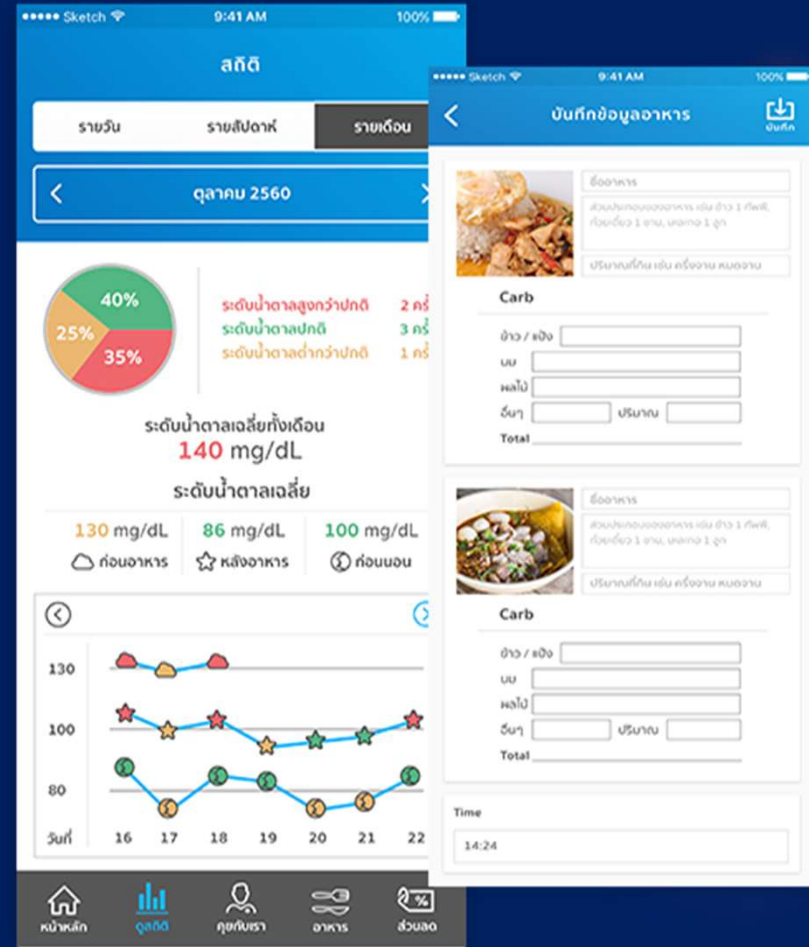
●●●●● Sketch 9:41 AM 100%

สถิติ

รายวัน | รายสัปดาห์ | รายเดือน

< ตุลาคม 2560 >

40%
25%
35%

ระดับน้ำตาลสูงกว่าปกติ 2 ครั้
ระดับน้ำตาลปกติ 3 ครั้
ระดับน้ำตาลต่ำกว่าปกติ 1 ครั้

ระดับน้ำตาลเฉลี่ยทั้งเดือน
140 mg/dL

ระดับน้ำตาลเฉลี่ย

130 mg/dL ก่อนอาหาร
86 mg/dL หลังอาหาร
100 mg/dL ก่อนนอน

130
100
80
วันที่ 16 17 18 19 20 21 22

หน้าหลัก ดูสถิติ คุยกับเรา อาหาร ส่วนลด

●●●●● Sketch 9:41 AM 100%

< บันทึกข้อมูลอาหาร บันทึก

ชื่ออาหาร
ส่วนประกอบของอาหาร เช่น ข้าว 1 ทัพพี, ก๋วยเตี๋ยว 1 ชาม, นมกล่อง 1 ลูก
ปริมาณที่ทาน เช่น ครึ่งจาน หมดจาน

Carb
ข้าว / แป้ง
นม
ผลไม้
อื่นๆ ปริมาณ
Total

ชื่ออาหาร
ส่วนประกอบของอาหาร เช่น ข้าว 1 ทัพพี, ก๋วยเตี๋ยว 1 ชาม, นมกล่อง 1 ลูก
ปริมาณที่ทาน เช่น ครึ่งจาน หมดจาน

Carb
ข้าว / แป้ง
นม
ผลไม้
อื่นๆ ปริมาณ
Total

Time
14:24